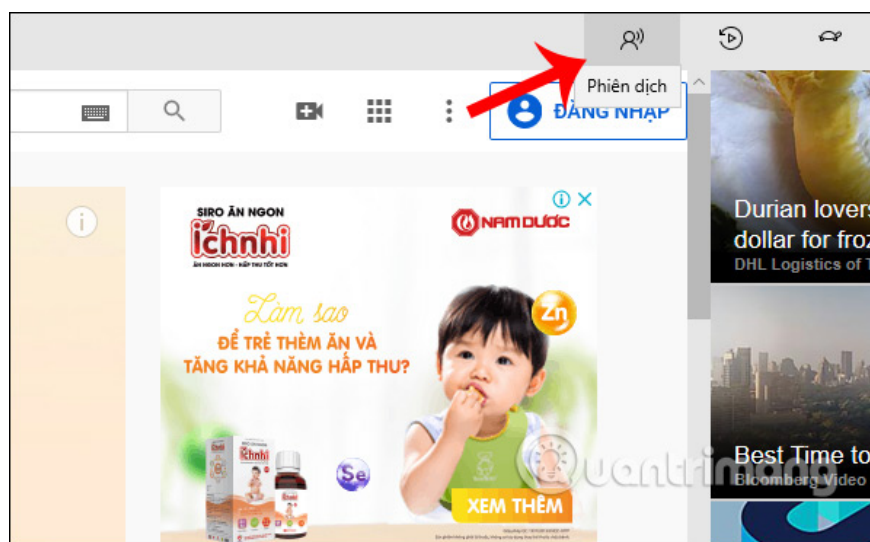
Phiên dịch

ĐĂNG NHẬP

SIRO ĂN NGON
ích nhi
ĂN NGON HƠN - HẤP THU TỐT HƠN

NAM DƯỢC

Làm sao
ĐỂ TRẺ THÈM ĂN VÀ TĂNG KHẢ NĂNG HẤP THU?

Zn

Se

XEM THÊM

Durian lovers
dollar for froz
DHL Logistics of T

Best Time to
Bloomberg Video

quantrimang